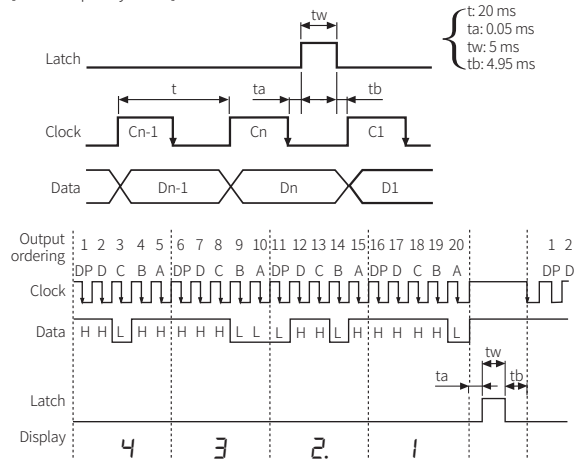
tw

t: 20 ms
ta: 0.05 ms
tw: 5 ms
tb: 4.95 ms

Latch

t ta tb

Clock Cn-1 Cn C1

Data Dn-1 Dn D1

Output ordering 1 2 3 4 5 6 7 8 9 10 11 12 13 14 15 16 17 18 19 20 1 2

DP D C B A DP D C B A DP D C B A DP D C B A DP D

Clock

Data H H L H H H H H L L L H H L H H H H H L

tw

ta tb

Latch

Display 4 3 2. 1